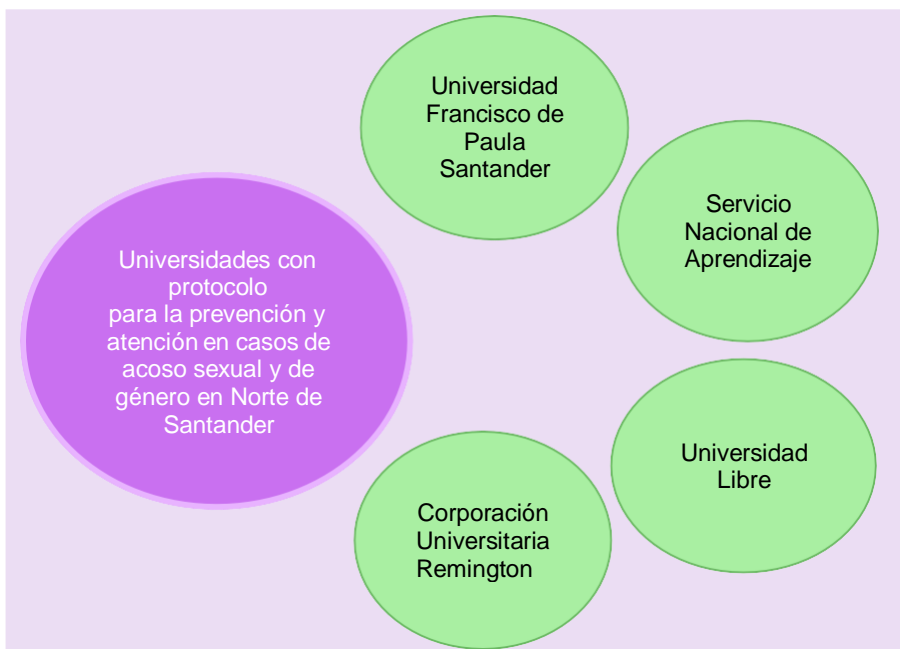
Universidades con protocolo para la prevención y atención en casos de acoso sexual y de género en Norte de Santander

Universidad Francisco de Paula Santander

Servicio Nacional de Aprendizaje

Universidad Libre

Corporación Universitaria Remington